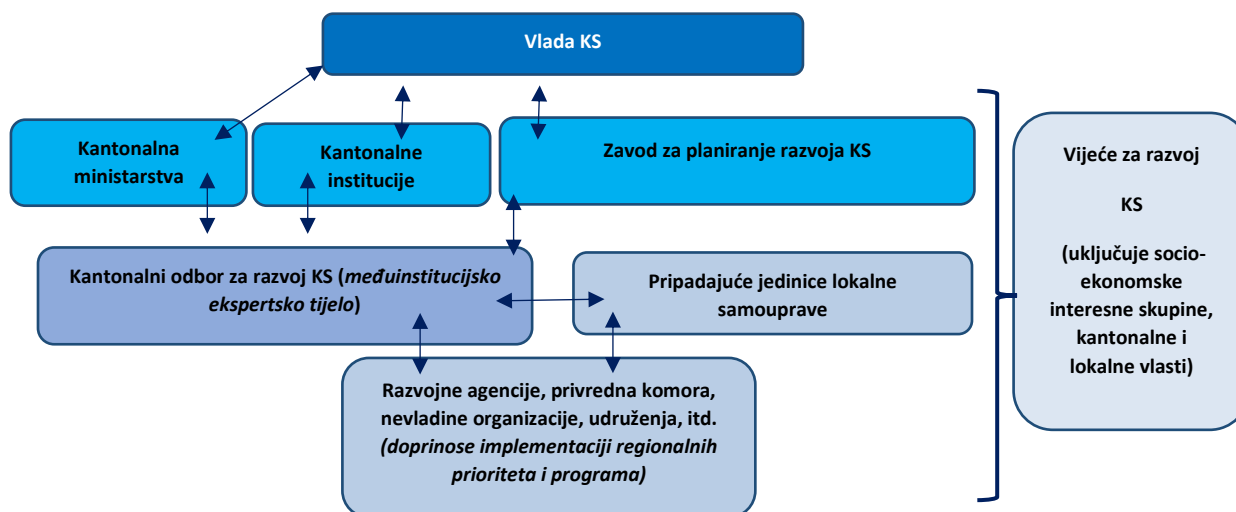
Vlada KS

Kantonalna ministarstva

Kantonalne institucije

Zavod za planiranje razvoja KS

Kantonalni odbor za razvoj KS (*međuinstitucijsko ekspertsko tijelo*)

Pripadajuće jedinice lokalne samouprave

Razvojne agencije, privredna komora, nevladine organizacije, udruženja, itd. *(doprinose implementaciji regionalnih prioriteta i programa)*

Vijeće za razvoj

KS

(uključuje socio-ekonomske interesne skupine, kantonalne i lokalne vlasti)